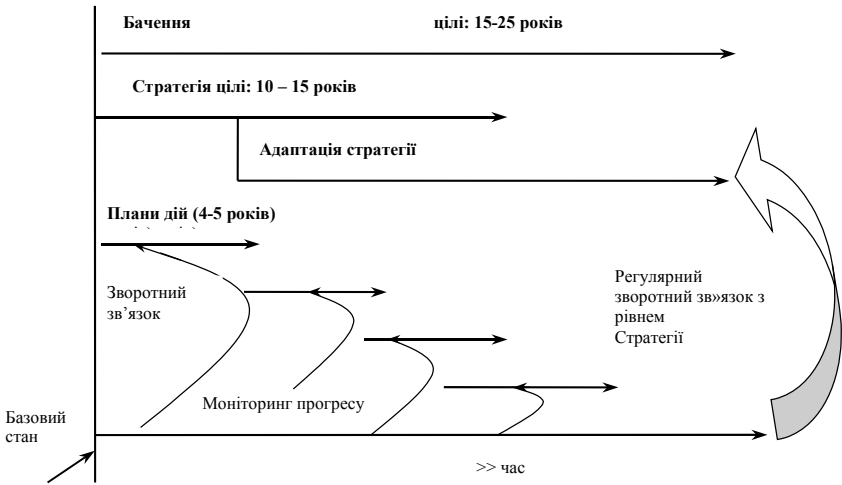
Бачення цілі: 15-25 років

Стратегія цілі: 10 – 15 років

Адаптація стратегії

Плани дій (4-5 років)

Зворотний зв’язок

Регулярний зворотний зв»язок з рівнем Стратегії

Моніторинг прогресу

Базовий стан

>> час